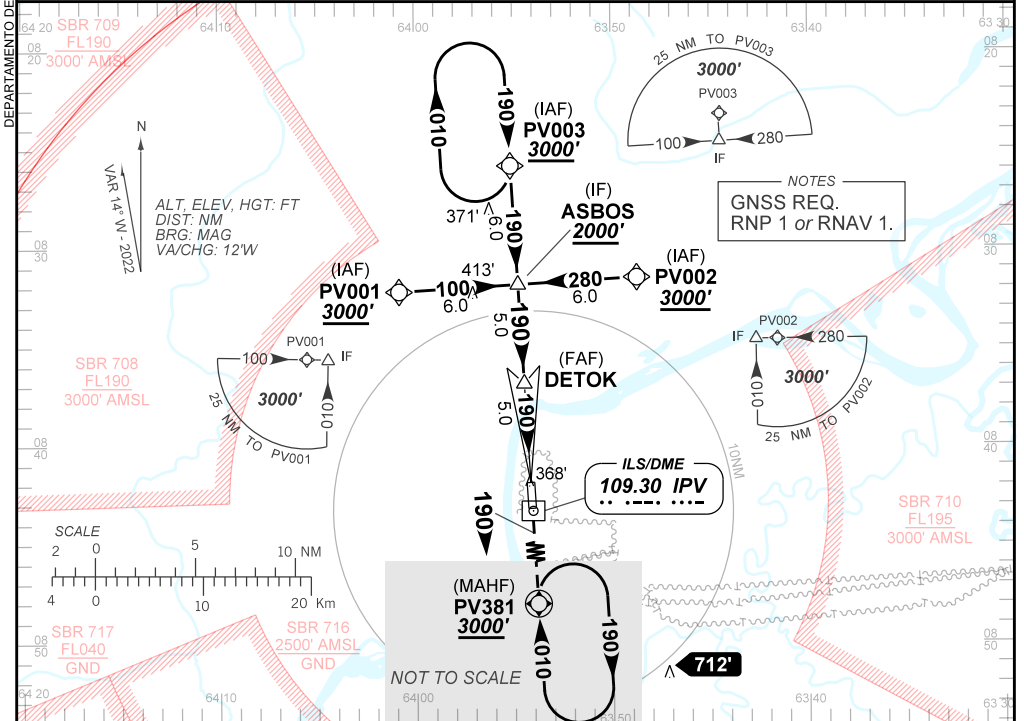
DEPARTAMENTO DE

SBR 709
FL190
3000' AMSL

64 10
64 00
63 50
63 40
63 30

08 20

N

VAR 14° W - 2022

ALT, ELEV, HGT: FT
DIST: NM
BRG: MAG
VA/CHG: 12'W

190
010
(IAF)
PV003
3000'

371'
6.0
190

(IF)
ASBOS
2000'

25 NM TO PV003
3000'
PV003
100
280
IF

NOTES
GNSS REQ.
RNP 1 or RNAV 1.

08 30

(IAF)
PV001
3000'
100
6.0
413'
280
6.0
(IAF)
PV002
3000'

190
5.0

SBR 708
FL190
3000' AMSL

100
PV001
IF
3000'
010
25 NM TO PV001

(FAF)
DETOK
190
5.0

IF
PV002
280
3000'
010
25 NM TO PV002

08 40

368'
ILS/DME
109.30 IPV

10NM

SBR 710
FL195
3000' AMSL

SCALE
2 0 5 10 NM
4 0 10 20 Km

190

(MAHF)
PV381
3000'
190
010

SBR 717
FL040
GND

SBR 716
2500' AMSL
GND

08 50

NOT TO SCALE

712'

64 20
64 10
64 00
63 50
63 40
63 30